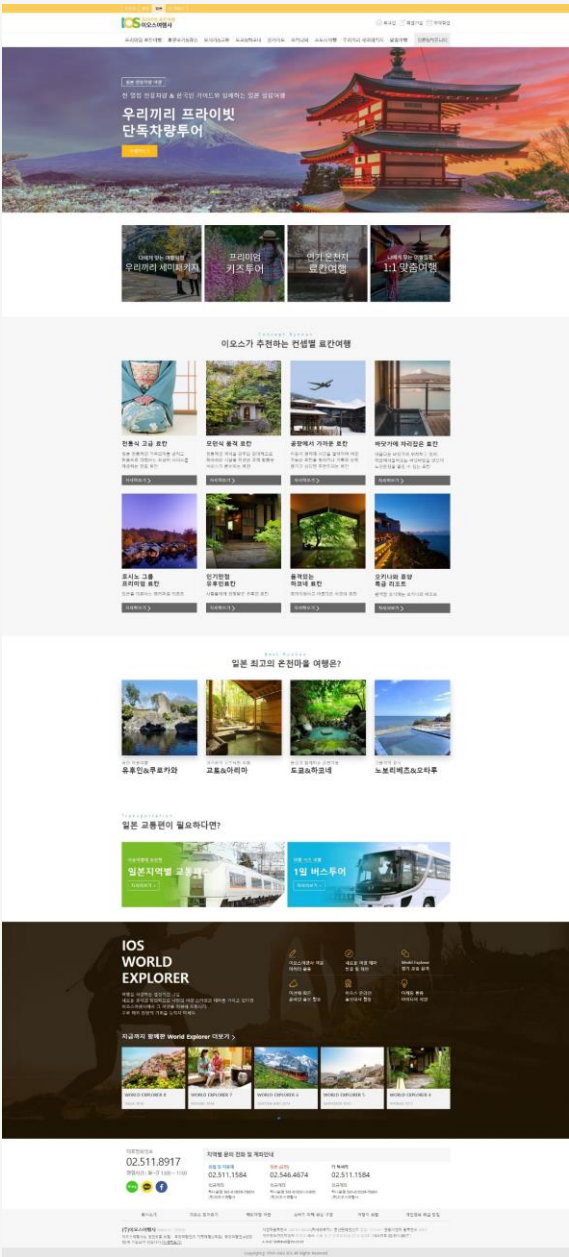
IOS 이오스여행사

우리끼리 프라이빗 단독차량투어

우리끼리 세미패키지

프리미엄 키즈투어

연기 온천지 료칸여행

1:1 맞춤여행

이오스가 추천하는 컨셉별 료칸여행

전통식 고급 료칸

모던식 품격 료칸

공항에서 가까운 료칸

바닷가에 자리잡은 료칸

로시노 그룹 프리미엄 료칸

인기만점 유후인료칸

품격있는 하코네 료칸

오키나와 휴양 특급 리조트

일본 최고의 온천마을 여행은?

유후인&쿠로카와

교토&아리마

도쿄&하코네

노보리베츠&오타루

일본 교통편이 필요하다면?

일본지역별 교통

1일 버스투어

IOS WORLD EXPLORER

지금까지 함께한 World Explorer 더보기 >

WORLD EXPLORER 8

WORLD EXPLORER 7

WORLD EXPLORER 6

WORLD EXPLORER 5

WORLD EXPLORER 4

02.511.8917

지역별 문의 전화 및 계좌안내

02.511.1584

02.546.4674

02.511.1584